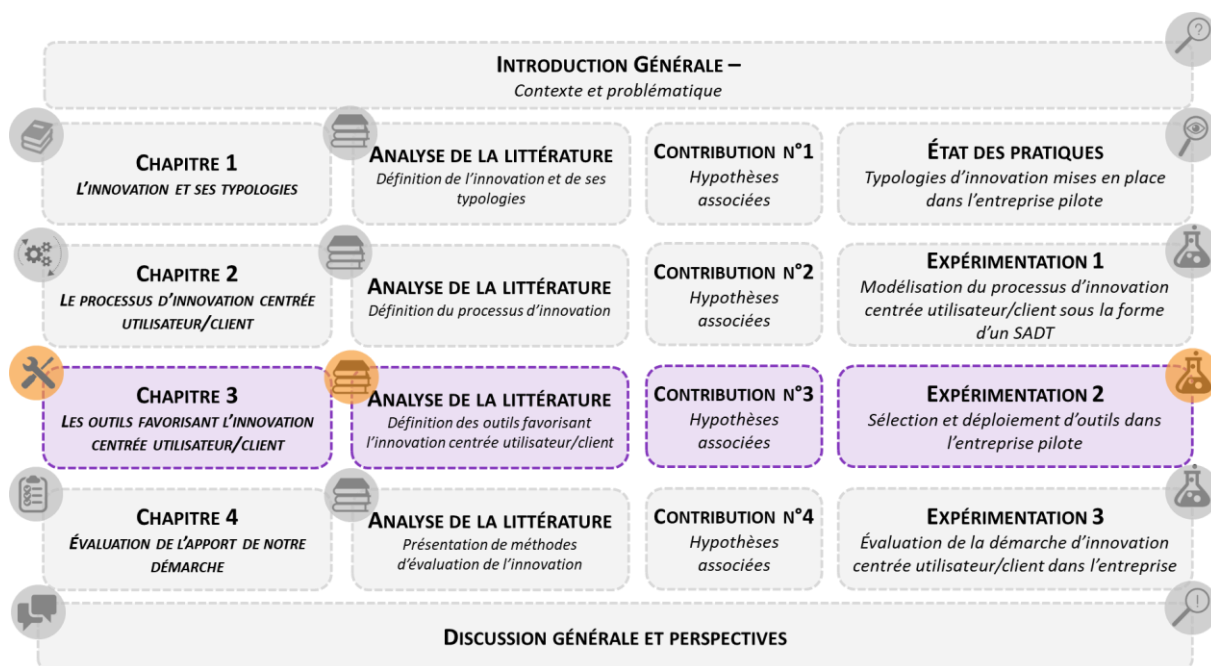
INTRODUCTION GÉNÉRALE –
Contexte et problématique

CHAPITRE 1
L'INNOVATION ET SES TYPOLOGIES

ANALYSE DE LA LITTÉRATURE
Définition de l'innovation et de ses typologies

CONTRIBUTION N°1
Hypothèses associées

ÉTAT DES PRATIQUES
Typologies d'innovation mises en place dans l'entreprise pilote

CHAPITRE 2
LE PROCESSUS D'INNOVATION CENTRÉE UTILISATEUR/CLIENT

ANALYSE DE LA LITTÉRATURE
Définition du processus d'innovation

CONTRIBUTION N°2
Hypothèses associées

EXPÉRIMENTATION 1
Modélisation du processus d'innovation centrée utilisateur/client sous la forme d'un SADT

CHAPITRE 3
LES OUTILS FAVORISANT L'INNOVATION CENTRÉE UTILISATEUR/CLIENT

ANALYSE DE LA LITTÉRATURE
Définition des outils favorisant l'innovation centrée utilisateur/client

CONTRIBUTION N°3
Hypothèses associées

EXPÉRIMENTATION 2
Sélection et déploiement d'outils dans l'entreprise pilote

CHAPITRE 4
ÉVALUATION DE L'APPORT DE NOTRE DÉMARCHE

ANALYSE DE LA LITTÉRATURE
Présentation de méthodes d'évaluation de l'innovation

CONTRIBUTION N°4
Hypothèses associées

EXPÉRIMENTATION 3
Évaluation de la démarche d'innovation centrée utilisateur/client dans l'entreprise

DISCUSSION GÉNÉRALE ET PERSPECTIVES